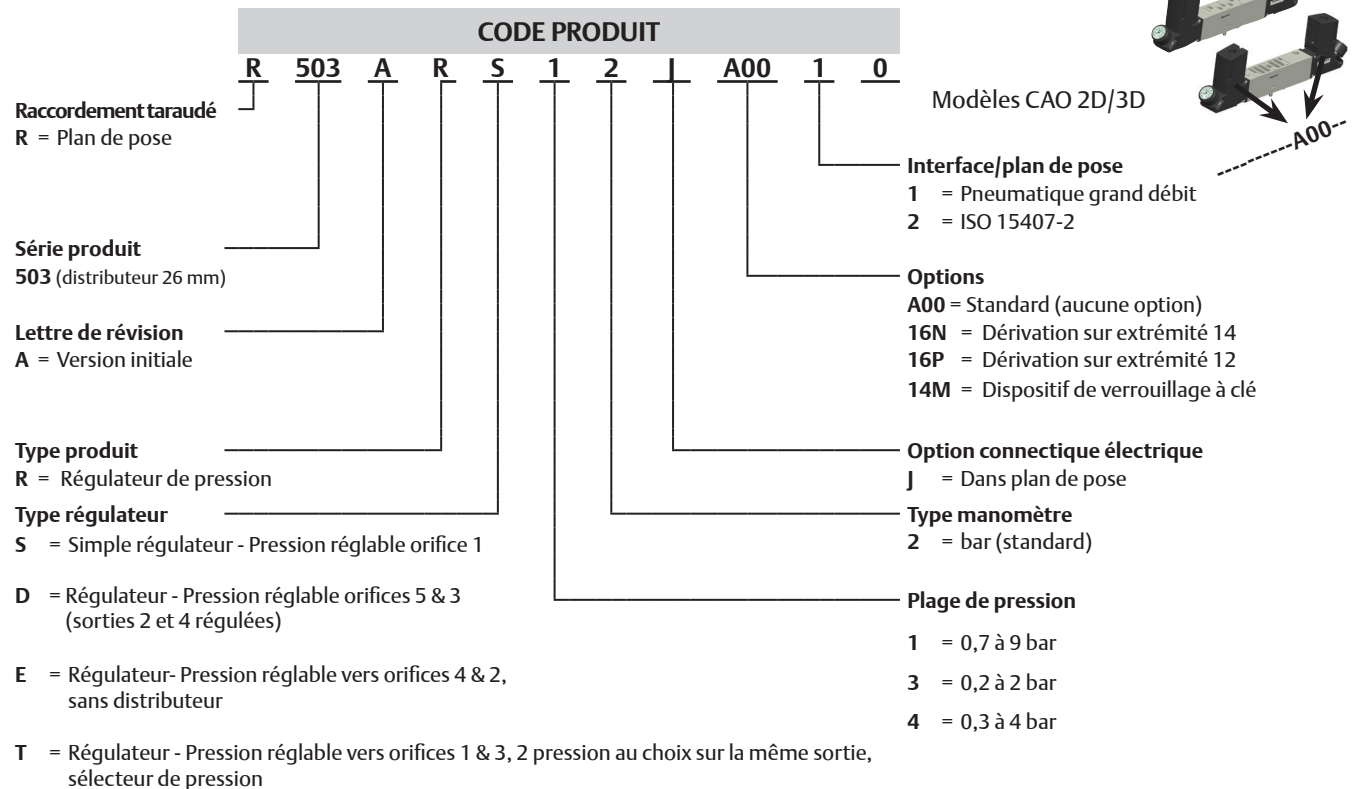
CODE PRODUIT

R 503 A R S 1 2 J A00 1 0

Modèles CAO 2D/3D

A00

Raccordement taraudé
**R** = Plan de pose

Série produit
**503** (distributeur 26 mm)

Lettre de révision
**A** = Version initiale

Type produit
**R** = Régulateur de pression

Type régulateur
**S** = Simple régulateur - Pression réglable orifice 1

**D** = Régulateur - Pression réglable orifices 5 & 3 (sorties 2 et 4 régulées)

**E** = Régulateur- Pression réglable vers orifices 4 & 2, sans distributeur

**T** = Régulateur - Pression réglable vers orifices 1 & 3, 2 pression au choix sur la même sortie, sélecteur de pression

Interface/plan de pose
**1** = Pneumatique grand débit
**2** = ISO 15407-2

Options
**A00** = Standard (aucune option)
**16N** = Dérivation sur extrémité 14
**16P** = Dérivation sur extrémité 12
**14M** = Dispositif de verrouillage à clé

Option connectique électrique
**J** = Dans plan de pose

Type manomètre
**2** = bar (standard)

Plage de pression
**1** = 0,7 à 9 bar
**3** = 0,2 à 2 bar
**4** = 0,3 à 4 bar